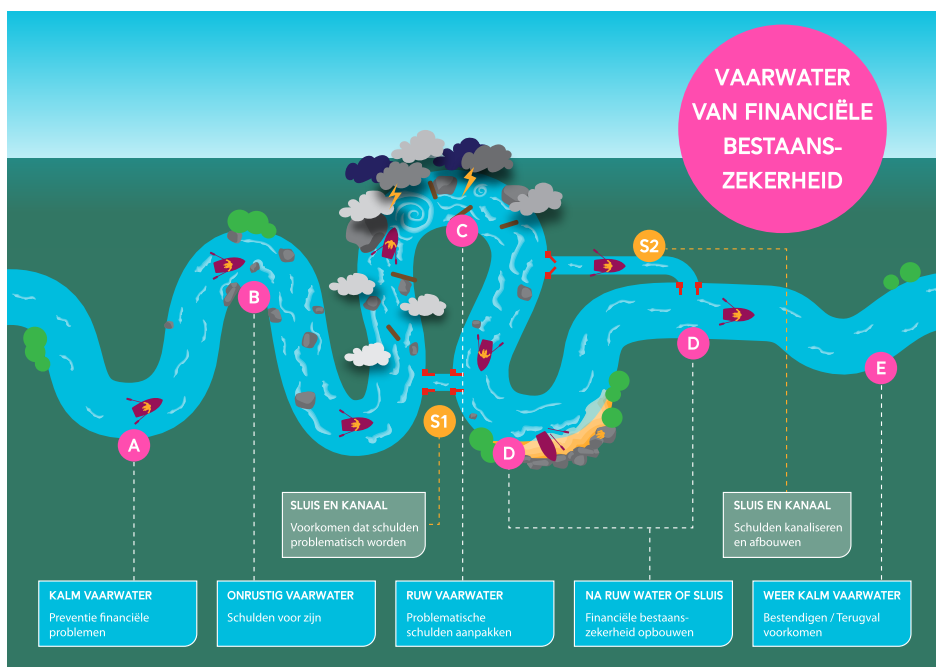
VAARWATER VAN FINANCIËLE BESTAANS-ZEKERHEID

A

B

C

S1

S2

D

D

E

SLUIS EN KANAAL
Voorkomen dat schulden problematisch worden

SLUIS EN KANAAL
Schulden kanaliseren en afbouwen

KALM VAARWATER
Preventie financiële problemen

ONRUSTIG VAARWATER
Schulden voor zijn

RUW VAARWATER
Problematische schulden aanpakken

NA RUW WATER OF SLUIS
Financiële bestaans-zekerheid opbouwen

WEER KALM VAARWATER
Bestendigen / Terugval voorkomen